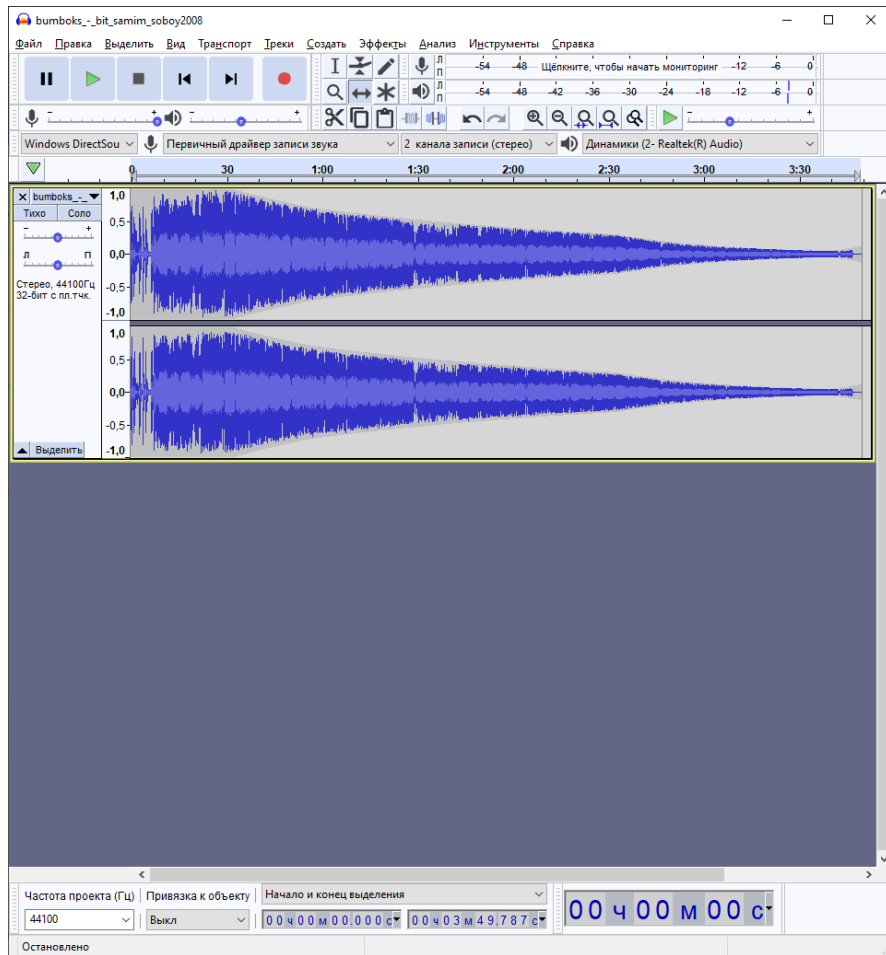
bumboks_-_bit_samim_soboy2008

Файл Правка Выделить Вид Транспорт Треки Создать Эффекты Анализ Инструменты Справка

Л П -54 -48 Щёлкните, чтобы начать мониторинг -12 -6 0
Л П -54 -48 -42 -36 -30 -24 -18 -12 -6 0

Windows DirectSou Первичный драйвер записи звука 2 канала записи (стерео) Динамики (2- Realtek(R) Audio)

0 30 1:00 1:30 2:00 2:30 3:00 3:30

bumboks_-_
Тихо Соло
Л П
Стерео, 44100Гц
32-бит с пл.тчк.
Выделить

1,0
0,5
0,0
-0,5
-1,0
1,0
0,5
0,0
-0,5
-1,0

Частота проекта (Гц) Привязка к объекту Начало и конец выделения
44100 Выкл 00 ч 00 м 00.000 с 00 ч 03 м 49.787 с 00 ч 00 м 00 с

Остановлено